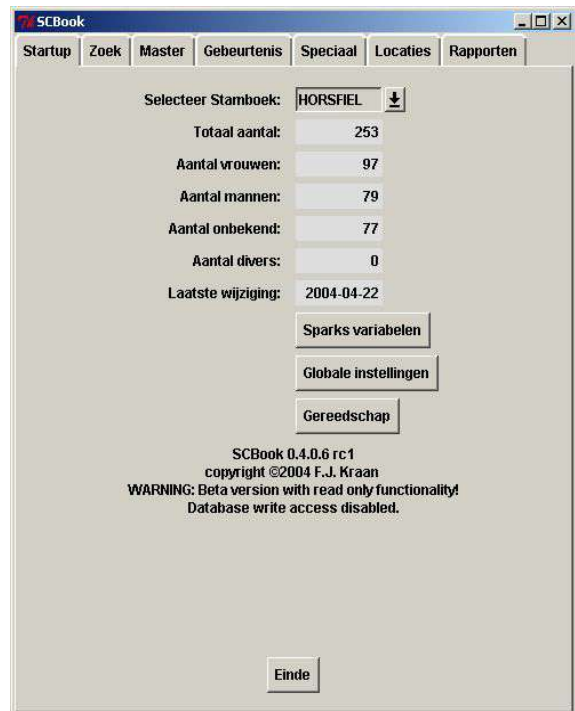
SCBook

Startup | Zoek | Master | Gebeurtenis | Speciaal | Locaties | Rapporten

Selecteer Stamboek: HORSFIEL

Totaal aantal: 253

Aantal vrouwen: 97

Aantal mannen: 79

Aantal onbekend: 77

Aantal divers: 0

Laatste wijziging: 2004-04-22

Sparks variabelen

Globale instellingen

Gereedschap

SCBook 0.4.0.6 rc1
copyright ©2004 F.J. Kraan
WARNING: Beta version with read only functionality!
Database write access disabled.

Einde